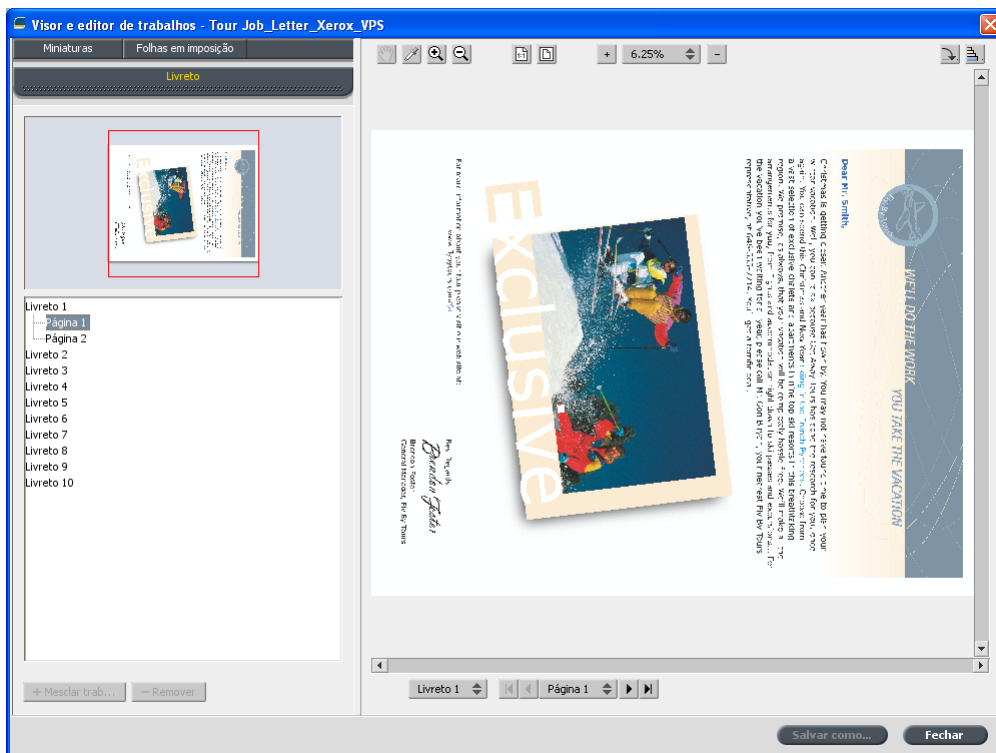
Visor e editor de trabalhos - Tour Job_Letter_Xerox_VPS

Miniaturas
Folhas em imposição
Livreto

Livreto 1
Página 1
Página 2
Livreto 2
Livreto 3
Livreto 4
Livreto 5
Livreto 6
Livreto 7
Livreto 8
Livreto 9
Livreto 10

+ Mesclar trab...
— Remover

6.25%

Dear Mr. Smith,

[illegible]

WE'LL DO THE WORK
YOU TAKE THE VACATION

Exclusive

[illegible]

Best Regards,
Brandon Foster
Brandon Foster
General Manager, Fly By Tours

Livreto 1
Página 1

Salvar como...
Fechar